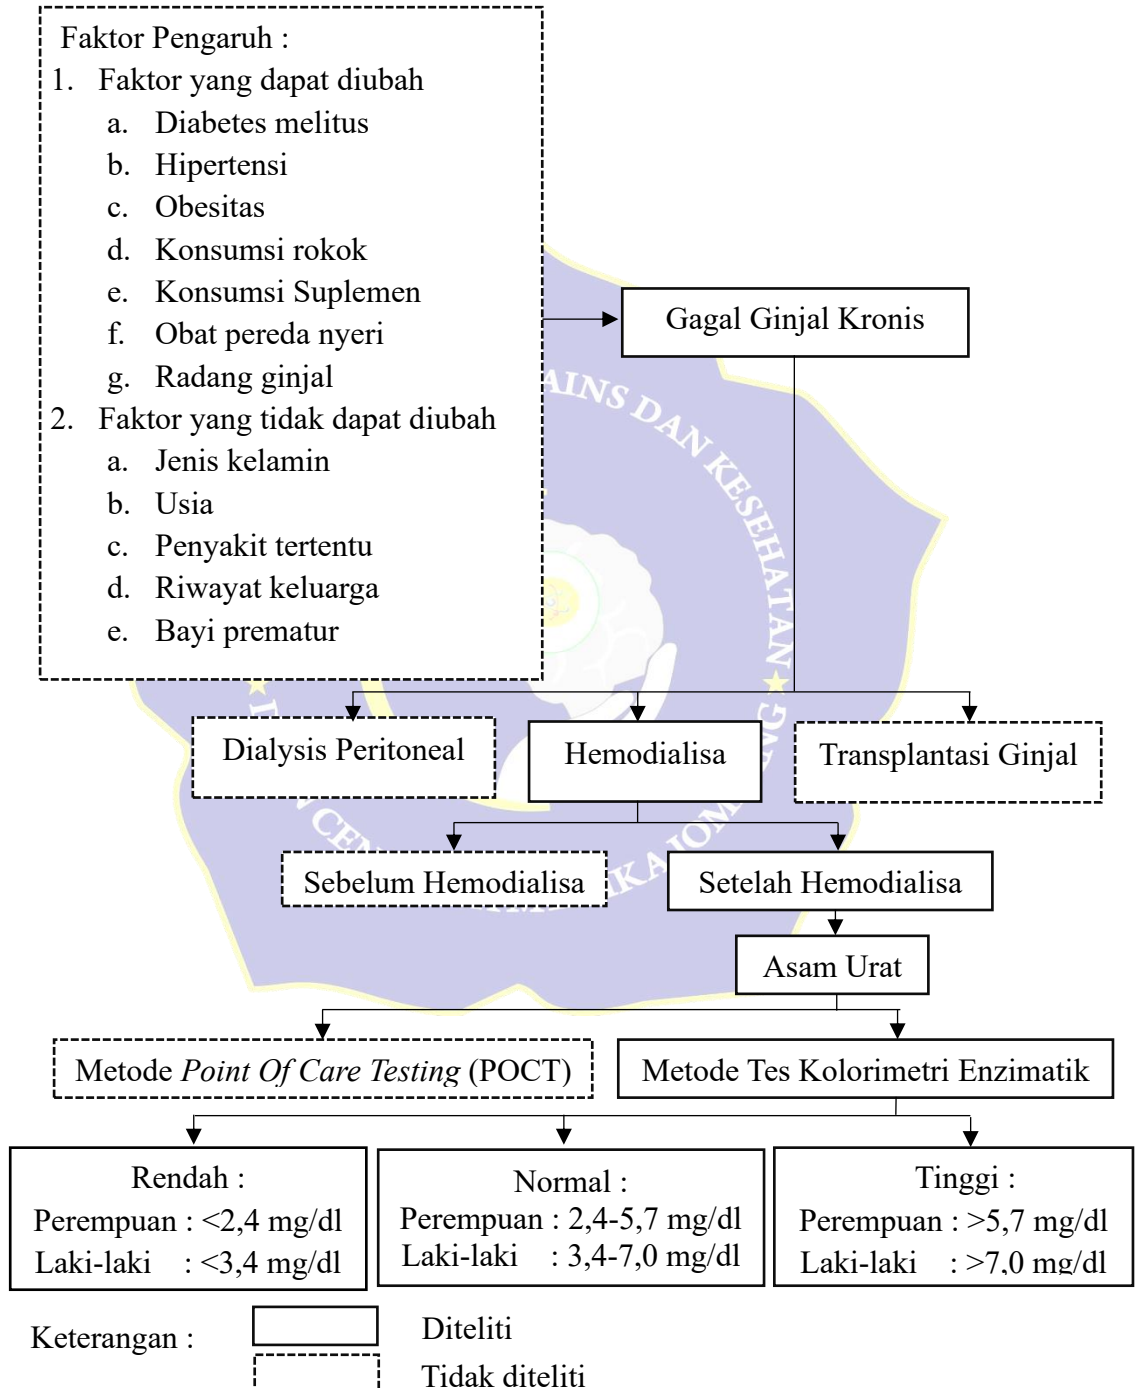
Faktor Pengaruh :
1. Faktor yang dapat diubah
a. Diabetes melitus
b. Hipertensi
c. Obesitas
d. Konsumsi rokok
e. Konsumsi Suplemen
f. Obat pereda nyeri
g. Radang ginjal
2. Faktor yang tidak dapat diubah
a. Jenis kelamin
b. Usia
c. Penyakit tertentu
d. Riwayat keluarga
e. Bayi prematur

Gagal Ginjal Kronis

Dialysis Peritoneal

Hemodialisa

Transplantasi Ginjal

Sebelum Hemodialisa

Setelah Hemodialisa

Asam Urat

Metode *Point Of Care Testing* (POCT)

Metode Tes Kolorimetri Enzimatik

Rendah :
Perempuan : <2,4 mg/dl
Laki-laki : <3,4 mg/dl

Normal :
Perempuan : 2,4-5,7 mg/dl
Laki-laki : 3,4-7,0 mg/dl

Tinggi :
Perempuan : >5,7 mg/dl
Laki-laki : >7,0 mg/dl

Keterangan : Diteliti
Tidak diteliti